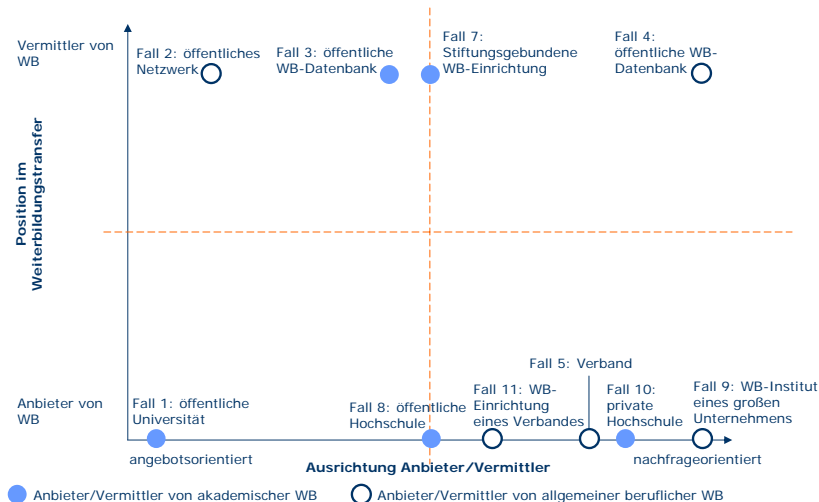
Vermittler von WB

Fall 2: öffentliches Netzwerk

Fall 3: öffentliche WB-Datenbank

Fall 7: Stiftungsgebundene WB-Einrichtung

Fall 4: öffentliche WB-Datenbank

Position im Weiterbildungstransfer

Fall 5: Verband

Anbieter von WB

Fall 1: öffentliche Universität

Fall 8: öffentliche Hochschule

Fall 11: WB-Einrichtung eines Verbandes

Fall 10: private Hochschule

Fall 9: WB-Institut eines großen Unternehmens

angebotsorientiert

Ausrichtung Anbieter/Vermittler

nachfrageorientiert

Anbieter/Vermittler von akademischer WB

Anbieter/Vermittler von allgemeiner beruflicher WB